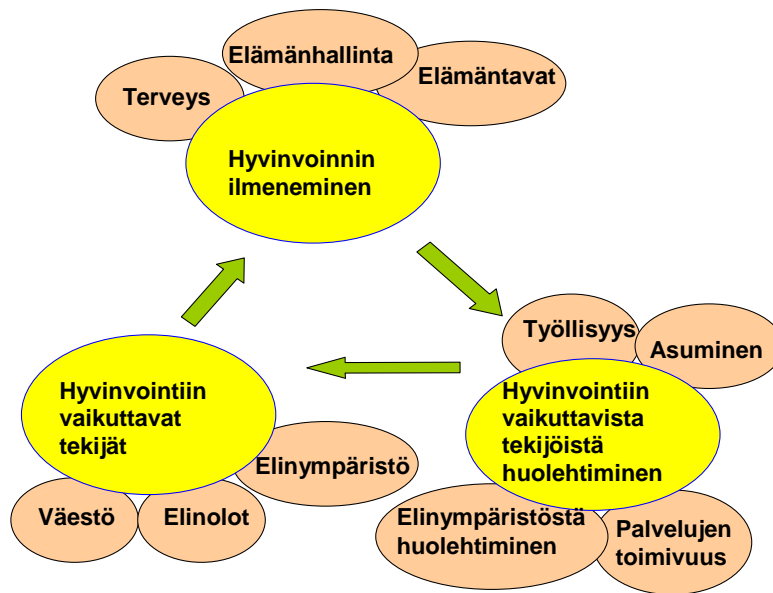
Elämänhallinta

Terveys

Elämäntavat

Hyvinvoinnin ilmeneminen

Työllisyys

Asuminen

Hyvinvointiin vaikuttavista tekijöistä huolehtiminen

Elinympäristöstä huolehtiminen

Palvelujen toimivuus

Hyvinvointiin vaikuttavat tekijät

Elinympäristö

Väestö

Elinolot